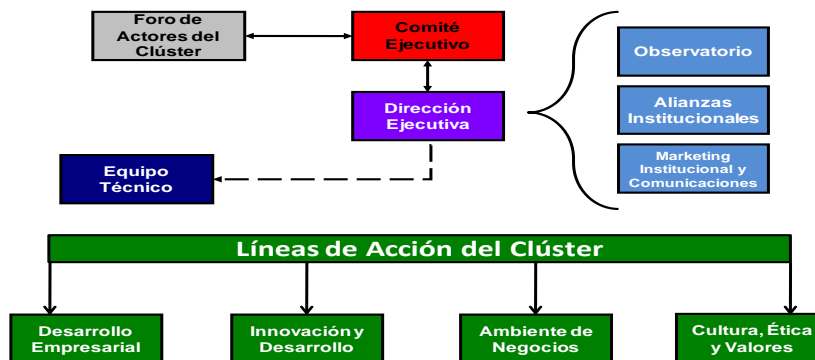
Foro de Actores del Clúster

Comité Ejecutivo

Dirección Ejecutiva

Equipo Técnico

Observatorio

Alianzas Institucionales

Marketing Institucional y Comunicaciones

Líneas de Acción del Clúster

Desarrollo Empresarial

Innovación y Desarrollo

Ambiente de Negocios

Cultura, Ética y Valores